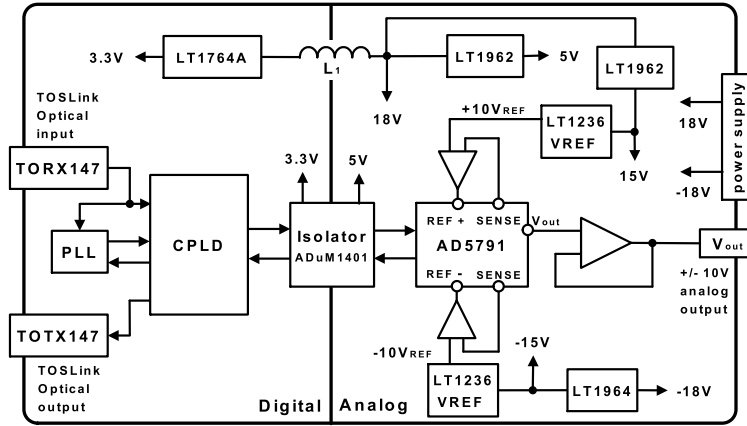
3.3V
LT1764A
$L_1$
LT1962
5V
LT1962
18V
TOSLink Optical input
+10V$_{REF}$
LT1236 VREF
18V
power supply
15V
-18V
TORX147
3.3V
5V
CPLD
PLL
Isolator ADuM1401
REF +
SENSE
V$_{out}$
AD5791
REF -
SENSE
V$_{out}$
+/- 10V analog output
TOTX147
-10V$_{REF}$
-15V
LT1236 VREF
LT1964
-18V
TOSLink Optical output
Digital
Analog